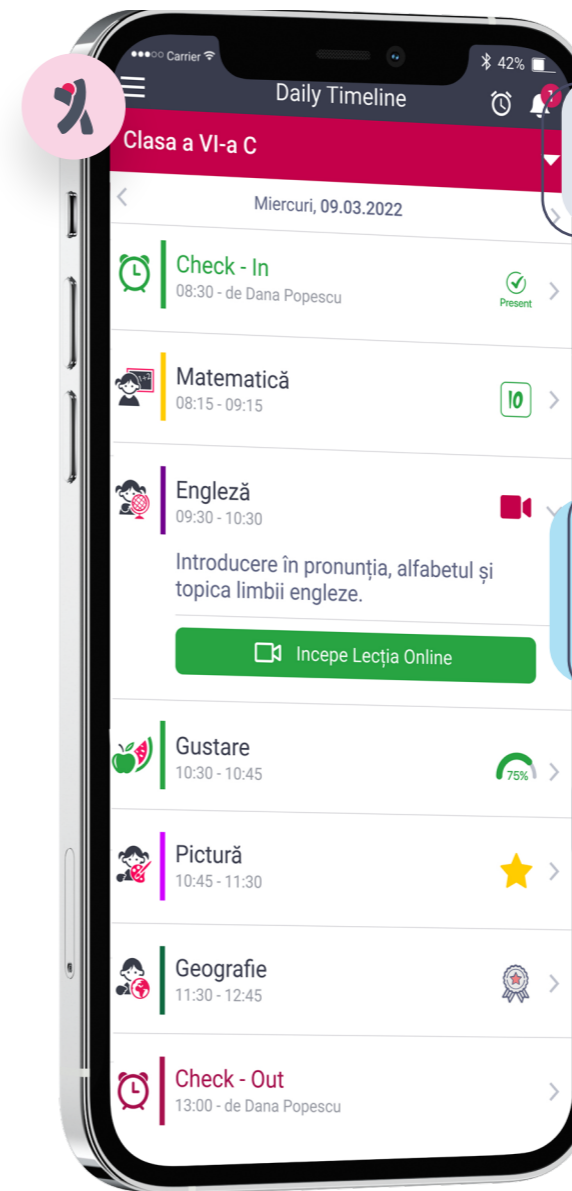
●●●○○ Carrier
42%
Daily Timeline
Clasa a VI-a C
Miercuri, 09.03.2022

Check - In
08:30 - de Dana Popescu
Present

Matematică
08:15 - 09:15
10

Engleză
09:30 - 10:30
Introducere în pronunția, alfabetul și topica limbii engleze.
Incepe Lecția Online

Gustare
10:30 - 10:45
75%

Pictură
10:45 - 11:30

Geografie
11:30 - 12:45

Check - Out
13:00 - de Dana Popescu